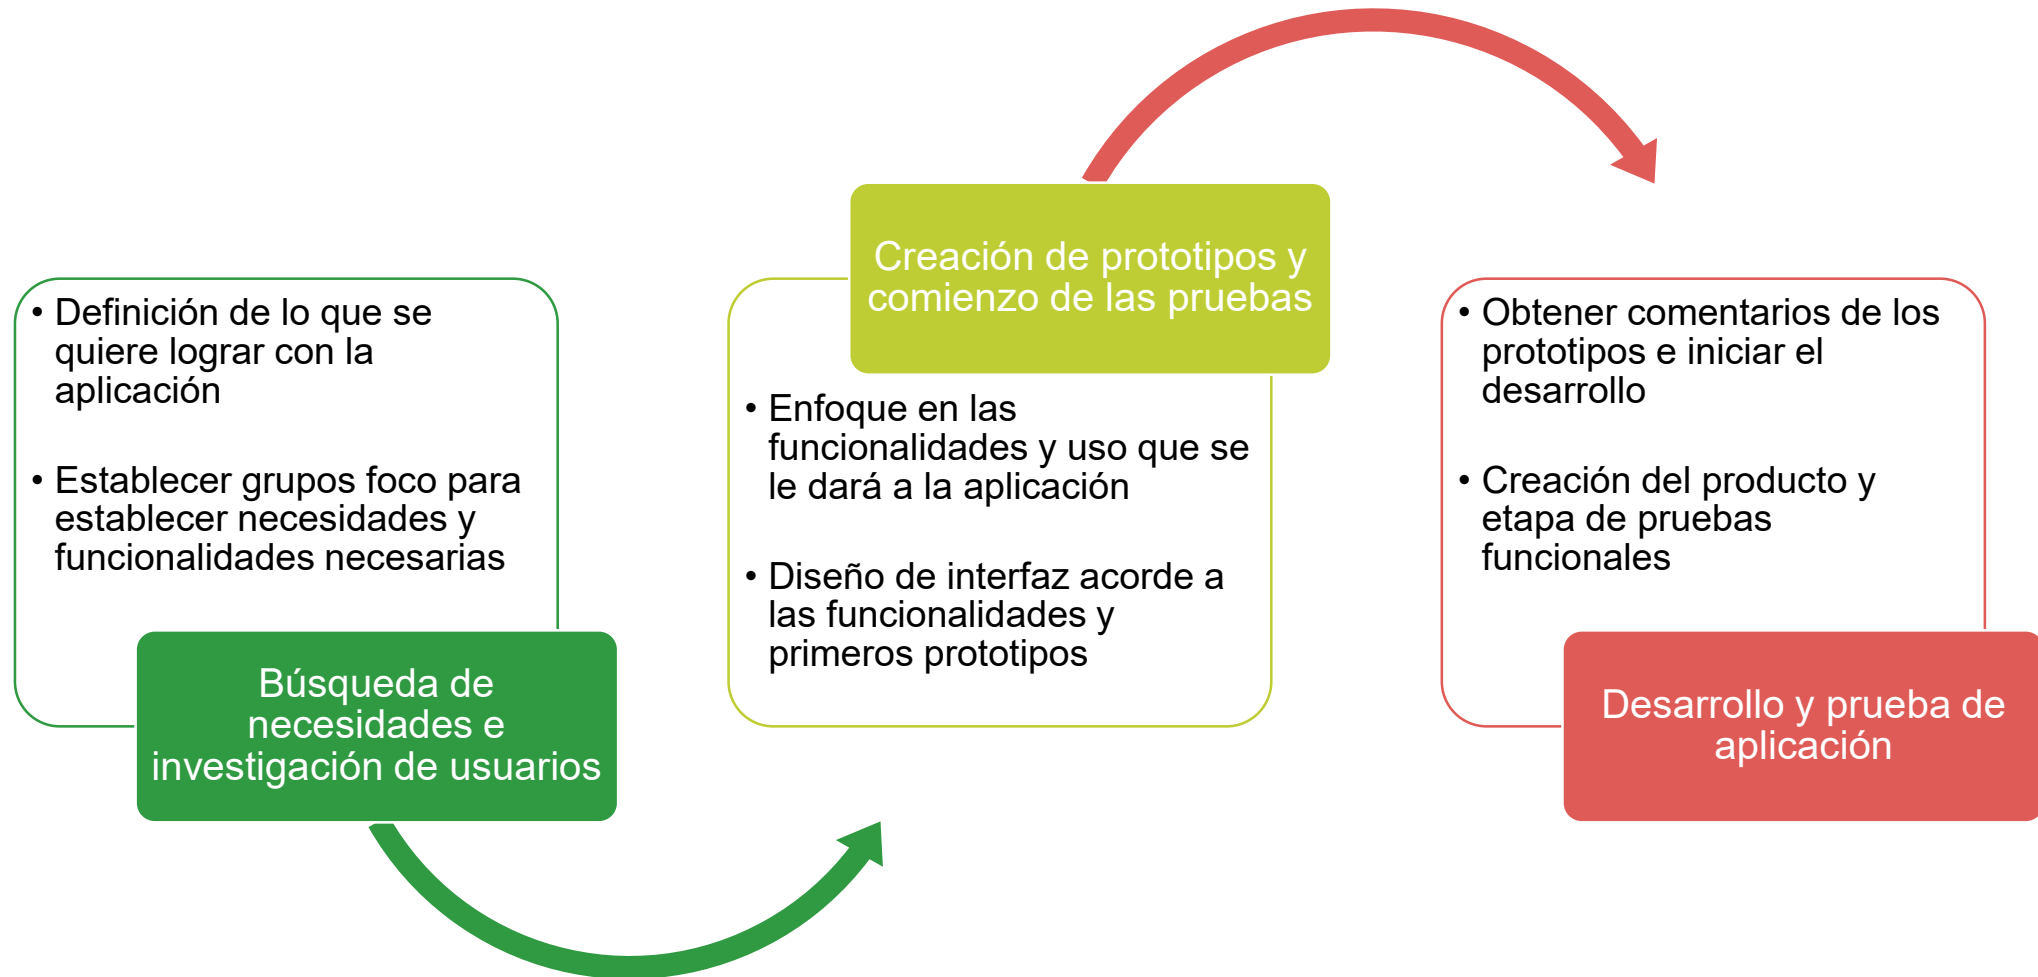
• Definición de lo que se quiere lograr con la aplicación

• Establecer grupos foco para establecer necesidades y funcionalidades necesarias

Búsqueda de necesidades e investigación de usuarios

Creación de prototipos y comienzo de las pruebas

• Enfoque en las funcionalidades y uso que se le dará a la aplicación

• Diseño de interfaz acorde a las funcionalidades y primeros prototipos

• Obtener comentarios de los prototipos e iniciar el desarrollo

• Creación del producto y etapa de pruebas funcionales

Desarrollo y prueba de aplicación